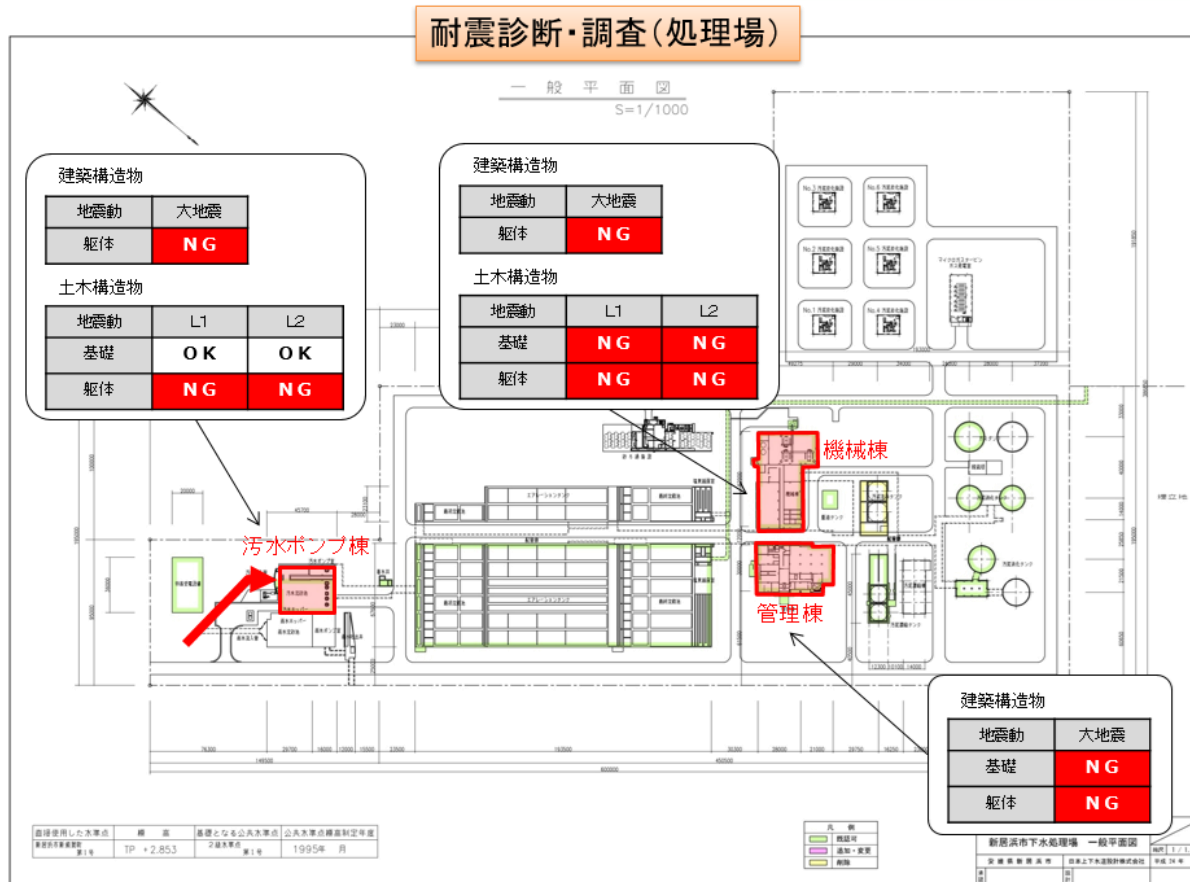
耐震診断・調査（処理場）

一般平面図
S=1/1000

建築構造物

| 地震動 | 大地震 |
|---|---|
| 躯体 | NG |

土木構造物

| 地震動 | L1 | L2 |
|---|---|---|
| 基礎 | OK | OK |
| 躯体 | NG | NG |

建築構造物

| 地震動 | 大地震 |
|---|---|
| 躯体 | NG |

土木構造物

| 地震動 | L1 | L2 |
|---|---|---|
| 基礎 | NG | NG |
| 躯体 | NG | NG |

機械棟

汚水ポンプ棟

管理棟

建築構造物

| 地震動 | 大地震 |
|---|---|
| 基礎 | NG |
| 躯体 | NG |

エアレーションタンク

新居浜市下水処理場　一般平面図

TP +2.853

1995年　月